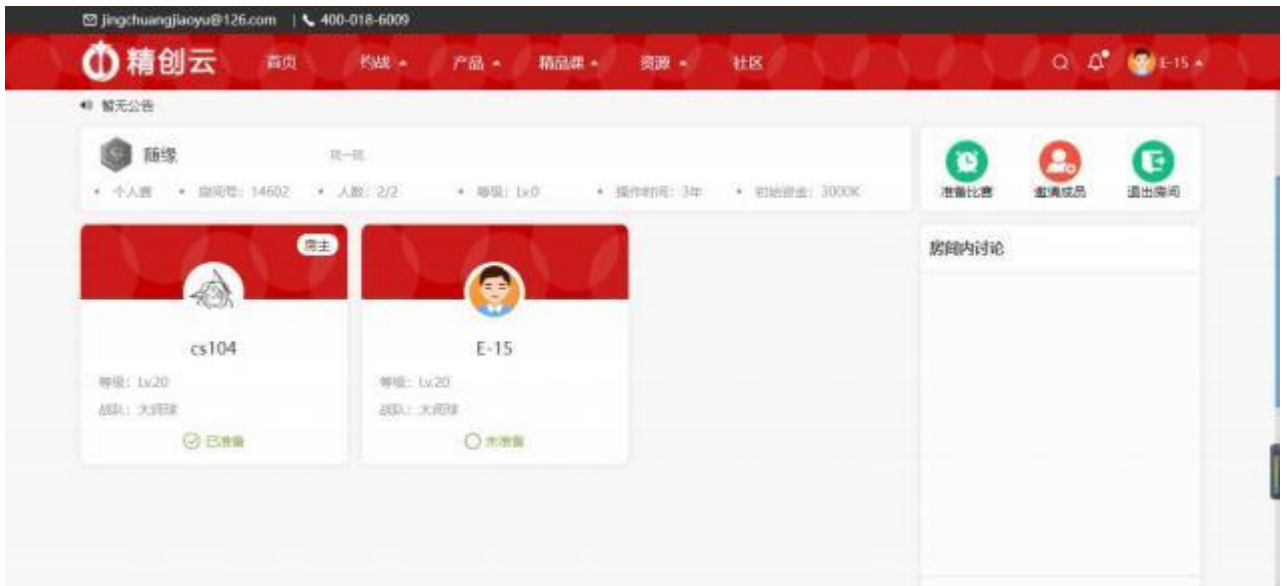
jingchuangjiaoyu@126.com | 400-018-6009

精创云 首页 约战 产品 精品课 资源 社区 E-15

暂无公告

随缘 玩一玩

个人赛 房间号：14602 人数：2/2 等级：Lv.0 操作时间：3年 初始资金：3000K

准备比赛 邀请成员 退出房间

房主

cs104

等级：Lv.20

战队：大闹球

已准备

E-15

等级：Lv.20

战队：大闹球

未准备

房间内讨论